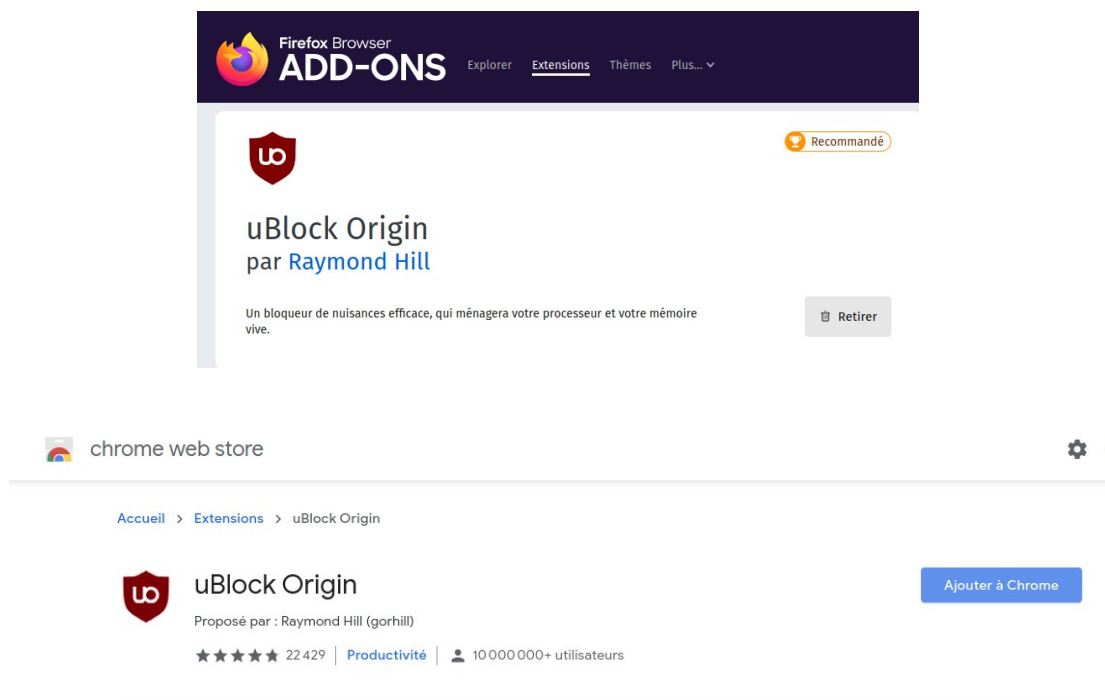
Firefox Browser
ADD-ONS

Explorer Extensions Thèmes Plus...

Recommandé

uO

uBlock Origin
par Raymond Hill

Un bloqueur de nuisances efficace, qui ménagera votre processeur et votre mémoire vive.

Retirer

chrome web store

Accueil > Extensions > uBlock Origin

uO

uBlock Origin

Proposé par : Raymond Hill (gorhill)

22 429 | Productivité | 10 000 000+ utilisateurs

Ajouter à Chrome